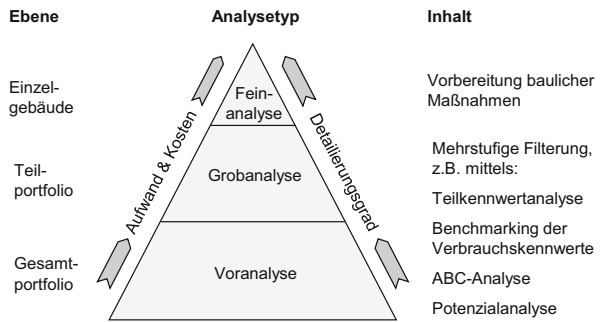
Ebene

Analysetyp

Inhalt

Einzelgebäude

Feinanalyse

Vorbereitung baulicher Maßnahmen

Teilportfolio

Grobanalyse

Mehrstufige Filterung, z.B. mittels:

Teilkennwertanalyse

Benchmarking der Verbrauchskennwerte

Gesamtportfolio

Voranalyse

ABC-Analyse

Potenzialanalyse

Aufwand & Kosten

Detaillierungsgrad